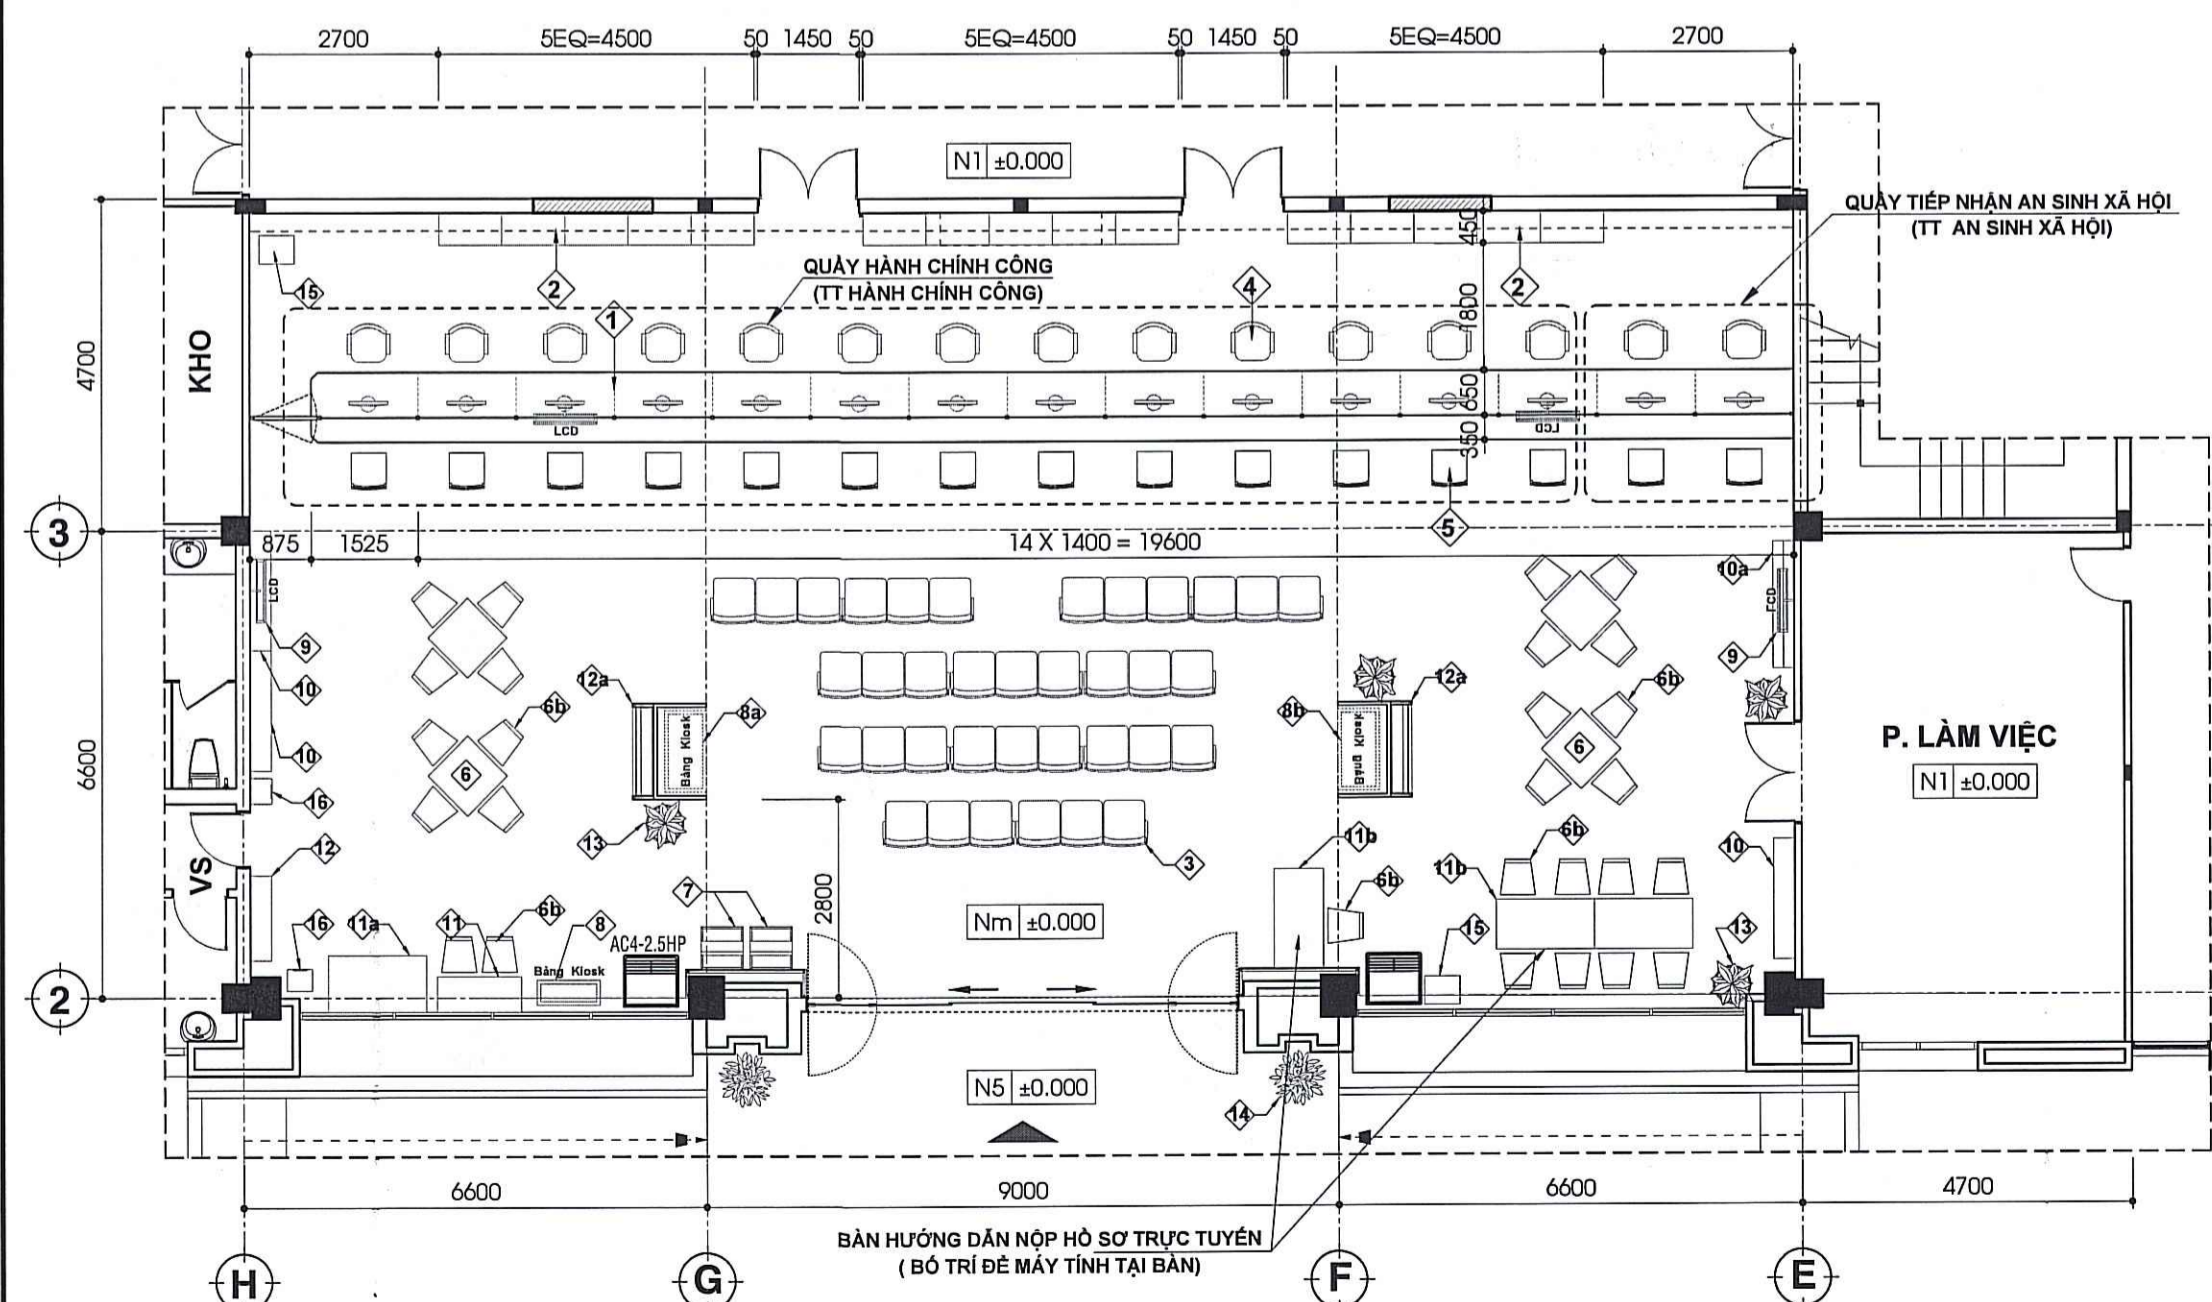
2700 5EQ=4500 50 1450 50 5EQ=4500 50 1450 50 5EQ=4500 2700

N1 ±0.000

QUẦY TIẾP NHẬN AN SINH XÃ HỘI (TT AN SINH XÃ HỘI)

QUẦY HÀNH CHÍNH CÔNG (TT HÀNH CHÍNH CÔNG)

4700

KHO

15 2 1 4 2

450 1800 650 350

LCD LCD

5

3 875 1525 14 X 1400 = 19600

LCD 9 10 10 16 12 16 11a 11 6b 8 6b 6 12a 8a 13 7

Bảng Kiosk

AC4-2.5HP

6600

VS

2800

3

Nm ±0.000

8b 12a 6b 6 9 10a LCD 11b 6b 11b 6b 15 13 10

Bảng Kiosk

P. LÀM VIỆC

N1 ±0.000

2

N5 ±0.000

14

6600 9000 6600 4700

BÀN HƯỚNG DẪN NỘP HỒ SƠ TRỰC TUYẾN ( BỐ TRÍ ĐỂ MÁY TÍNH TẠI BÀN)

H G F E